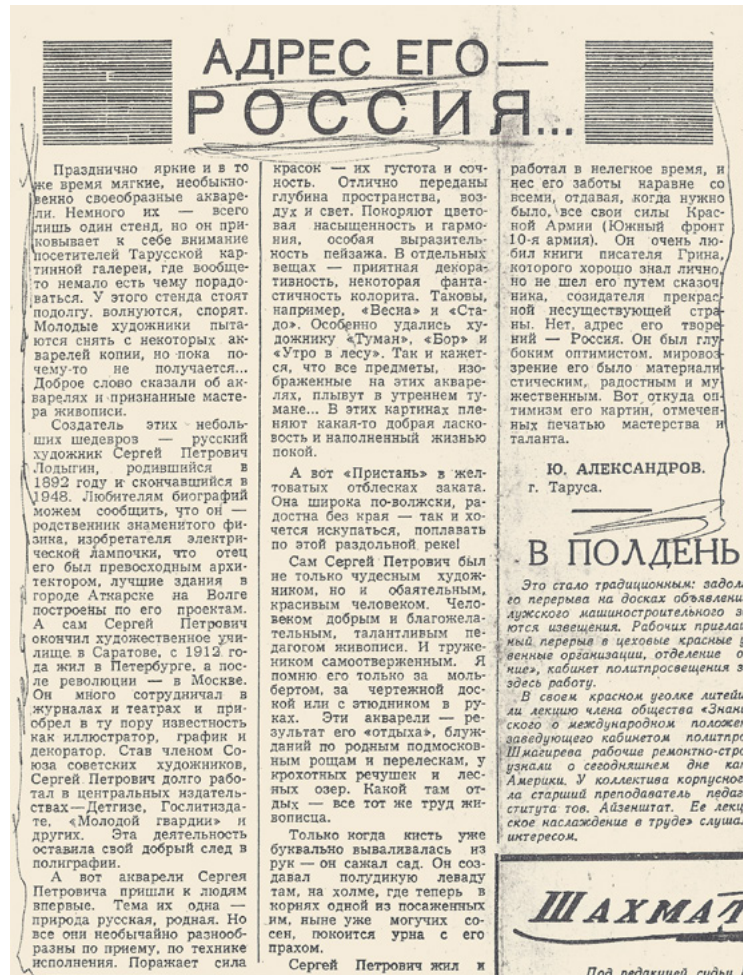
АДРЕС ЕГО — РОССИЯ...

Празднично яркие и в то же время мягкие, необыкновенно своеобразные акварели. Немного их — всего лишь один стенд, но он приковывает к себе внимание посетителей Тарусской картинной галереи, где вообще-то немало есть чему порадоваться. У этого стенда стоят подолгу, волнуются, спорят. Молодые художники пытаются снять с некоторых акварелей копии, но пока почему-то не получается... Доброе слово сказали об акварелях и признанные мастера живописи.

Создатель этих небольших шедевров — русский художник Сергей Петрович Лодыгин, родившийся в 1892 году и скончавшийся в 1948. Любителям биографий можем сообщить, что он — родственник знаменитого физика, изобретателя электрической лампочки, что отец его был превосходным архитектором, лучшие здания в городе Аткарске на Волге построены по его проектам. А сам Сергей Петрович окончил художественное училище в Саратове, с 1912 года жил в Петербурге, а после революции — в Москве. Он много сотрудничал в журналах и театрах и приобрел в ту пору известность как иллюстратор, график и декоратор. Став членом Союза советских художников, Сергей Петрович долго работал в центральных издательствах—Детгизе, Гослитиздате, «Молодой гвардии» и других. Эта деятельность оставила свой добрый след в полиграфии.

А вот акварели Сергея Петровича пришли к людям впервые. Тема их одна — природа русская, родная. Но все они необычайно разнообразны по приему, по технике исполнения. Поражает сила красок — их густота и сочность. Отлично переданы глубина пространства, воздух и свет. Покоряют цветовая насыщенность и гармония, особая выразительность пейзажа. В отдельных вещах — приятная декоративность, некоторая фантастичность колорита. Таковы, например, «Весна» и «Стадо». Особенно удались художнику «Туман», «Бор» и «Утро в лесу». Так и кажется, что все предметы, изображенные на этих акварелях, плывут в утреннем тумане... В этих картинах пленяют какая-то добрая ласковость и наполненный жизнью покой.

А вот «Пристань» в желтоватых отблесках заката. Она широка по-волжски, радостна без края — так и хочется искупаться, поплавать по этой раздольной реке!

Сам Сергей Петрович был не только чудесным художником, но и обаятельным, красивым человеком. Человеком добрым и благожелательным, талантливым педагогом живописи. И тружеником самоотверженным. Я помню его только за мольбертом, за чертежной доской или с этюдником в руках. Эти акварели — результат его «отдыха», блужданий по родным подмосковным рощам и перелескам, у крохотных речушек и лесных озер. Какой там отдых — все тот же труд живописца.

Только когда кисть уже буквально вываливалась из рук — он сажал сад. Он создавал полудикую леваду там, на холме, где теперь в корнях одной из посаженных им, ныне уже могучих сосен, покоится урна с его прахом.

Сергей Петрович жил и работал в нелегкое время, и нес его заботы наравне со всеми, отдавая, когда нужно было, все свои силы Красной Армии (Южный фронт 10-я армия). Он очень любил книги писателя Грина, которого хорошо знал лично, но не шел его путем сказочника, созидателя прекрасной несуществующей страны. Нет, адрес его творений — Россия. Он был глубоким оптимистом. мировоззрение его было материалистическим, радостным и мужественным. Вот откуда оптимизм его картин, отмеченных печатью мастерства и таланта.

Ю. АЛЕКСАНДРОВ.
г. Таруса.

В ПОЛДЕНЬ

Это стало традиционным: задол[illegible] го перерыва на досках объявлени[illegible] лужского машиностроительного з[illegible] ются извещения. Рабочих пригла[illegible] ный перерыв в цеховые красные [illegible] венные организации, отделение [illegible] ние», кабинет политпросвещения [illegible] своей работу.

В своем красном уголке литейщ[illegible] ли лекцию члена общества «Знан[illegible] ского о международном положе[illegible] заведующего кабинетом политпро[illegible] Шмагирева рабочие ремонтно-стр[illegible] узнали о сегодняшнем дне ка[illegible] Америки. У коллектива корпусное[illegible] ла старший преподаватель педаг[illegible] ститута тов. Айзенштат. Ее лекц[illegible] ское наслаждение в труде» слуша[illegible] интересом.

ШАХМАТ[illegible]

Под редакцией сидьи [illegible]